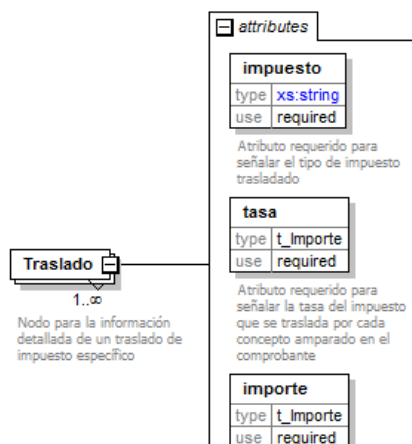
attributes

impuesto

| type | xs:string |
|---|---|
| use | required |

Atributo requerido para señalar el tipo de impuesto trasladado

tasa

| type | t_Importe |
|---|---|
| use | required |

Atributo requerido para señalar la tasa del impuesto que se traslada por cada concepto amparado en el comprobante

importe

| type | t_Importe |
|---|---|
| use | required |

Traslado

1..∞

Nodo para la información detallada de un traslado de impuesto específico